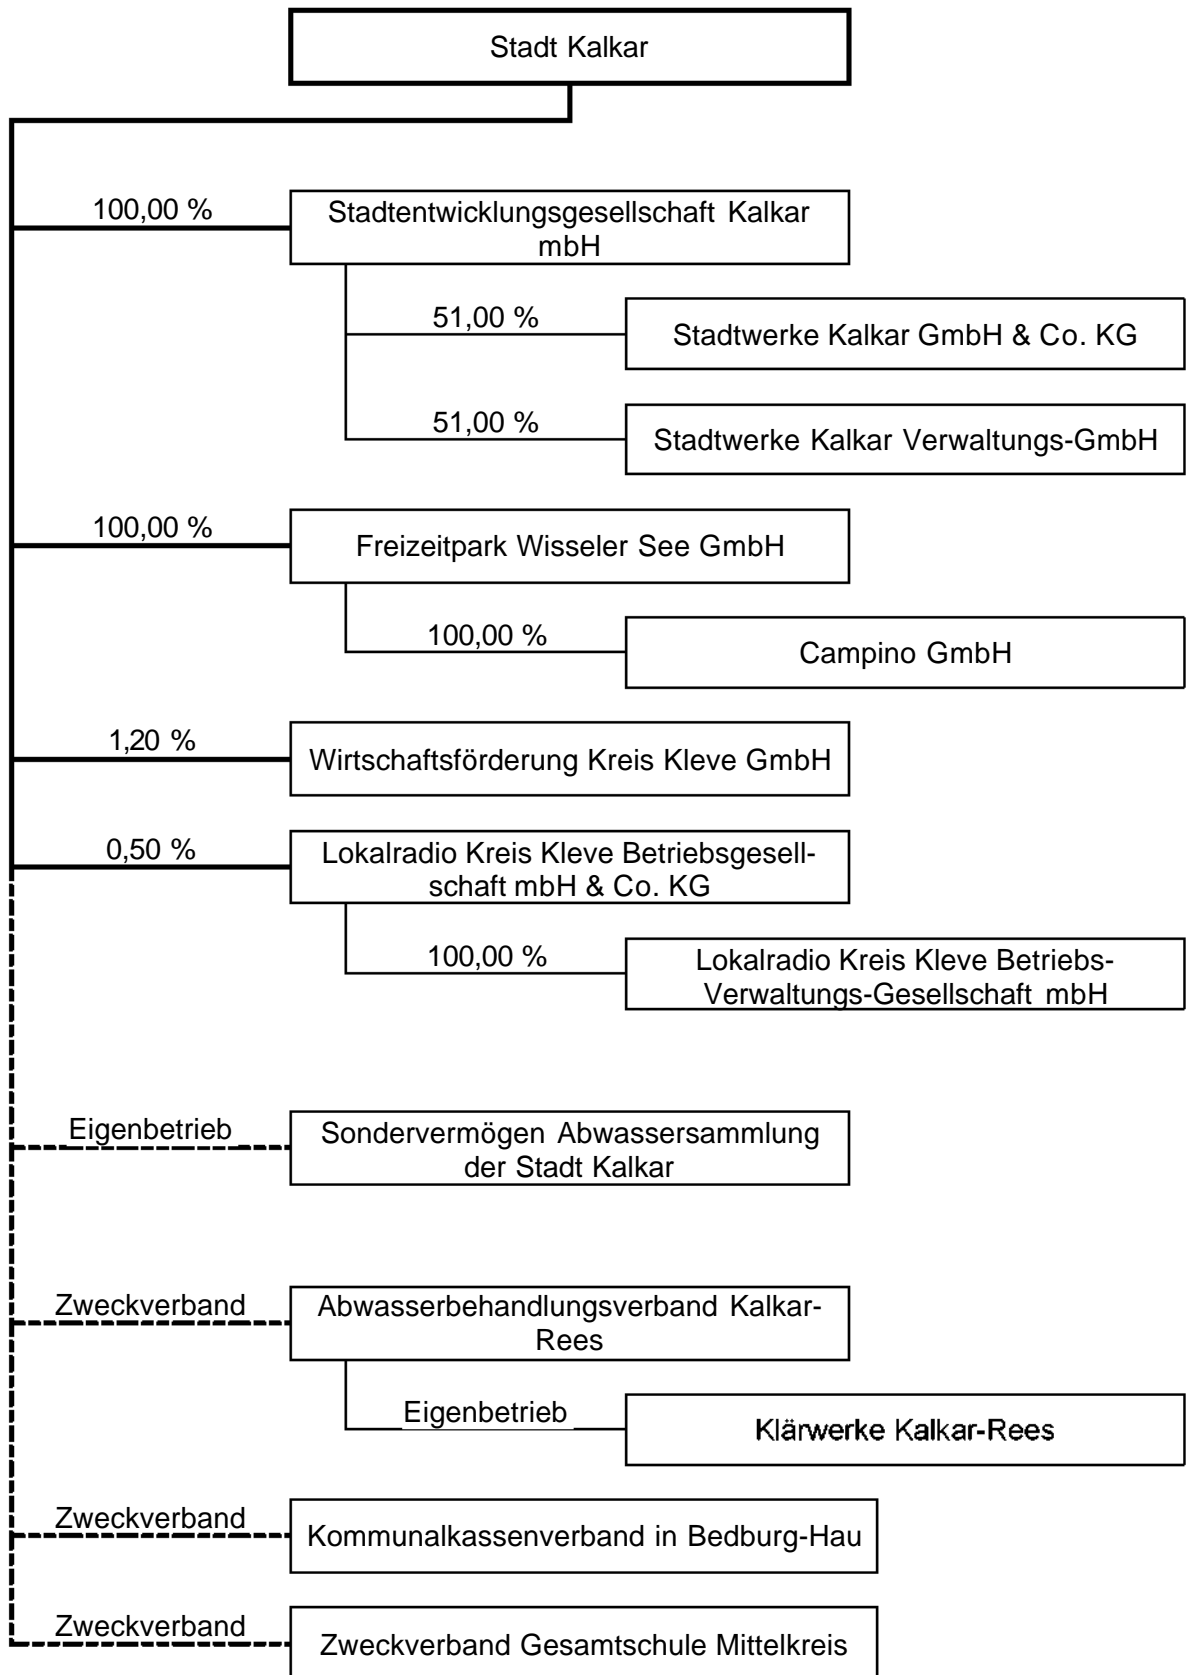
Stadt Kalkar

100,00 %
Stadtentwicklungsgesellschaft Kalkar mbH

51,00 %
Stadtwerke Kalkar GmbH & Co. KG

51,00 %
Stadtwerke Kalkar Verwaltungs-GmbH

100,00 %
Freizeitpark Wisseler See GmbH

100,00 %
Campino GmbH

1,20 %
Wirtschaftsförderung Kreis Kleve GmbH

0,50 %
Lokalradio Kreis Kleve Betriebsgesellschaft mbH & Co. KG

100,00 %
Lokalradio Kreis Kleve Betriebs-Verwaltungs-Gesellschaft mbH

Eigenbetrieb
Sondervermögen Abwassersammlung der Stadt Kalkar

Zweckverband
Abwasserbehandlungsverband Kalkar-Rees

Eigenbetrieb
Klärwerke Kalkar-Rees

Zweckverband
Kommunalkassenverband in Bedburg-Hau

Zweckverband
Zweckverband Gesamtschule Mittelkreis